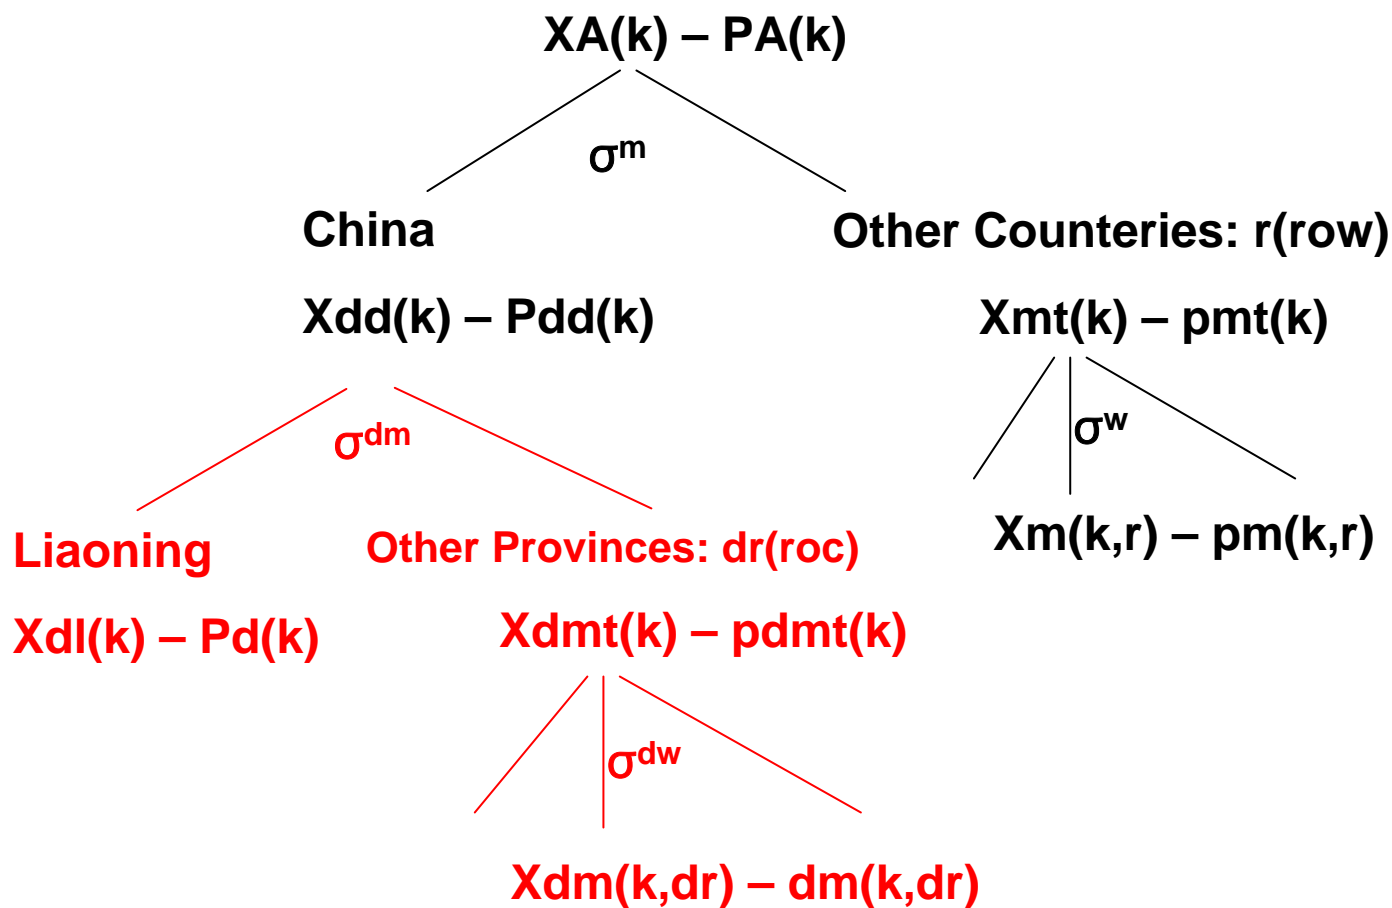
XA(k) – PA(k)

$\sigma^m$

China

Other Counteries: r(row)

Xdd(k) – Pdd(k)

Xmt(k) – pmt(k)

$\sigma^{dm}$

$\sigma^w$

Liaoning

Other Provinces: dr(roc)

Xm(k,r) – pm(k,r)

Xdl(k) – Pd(k)

Xdmt(k) – pdmt(k)

$\sigma^{dw}$

Xdm(k,dr) – dm(k,dr)